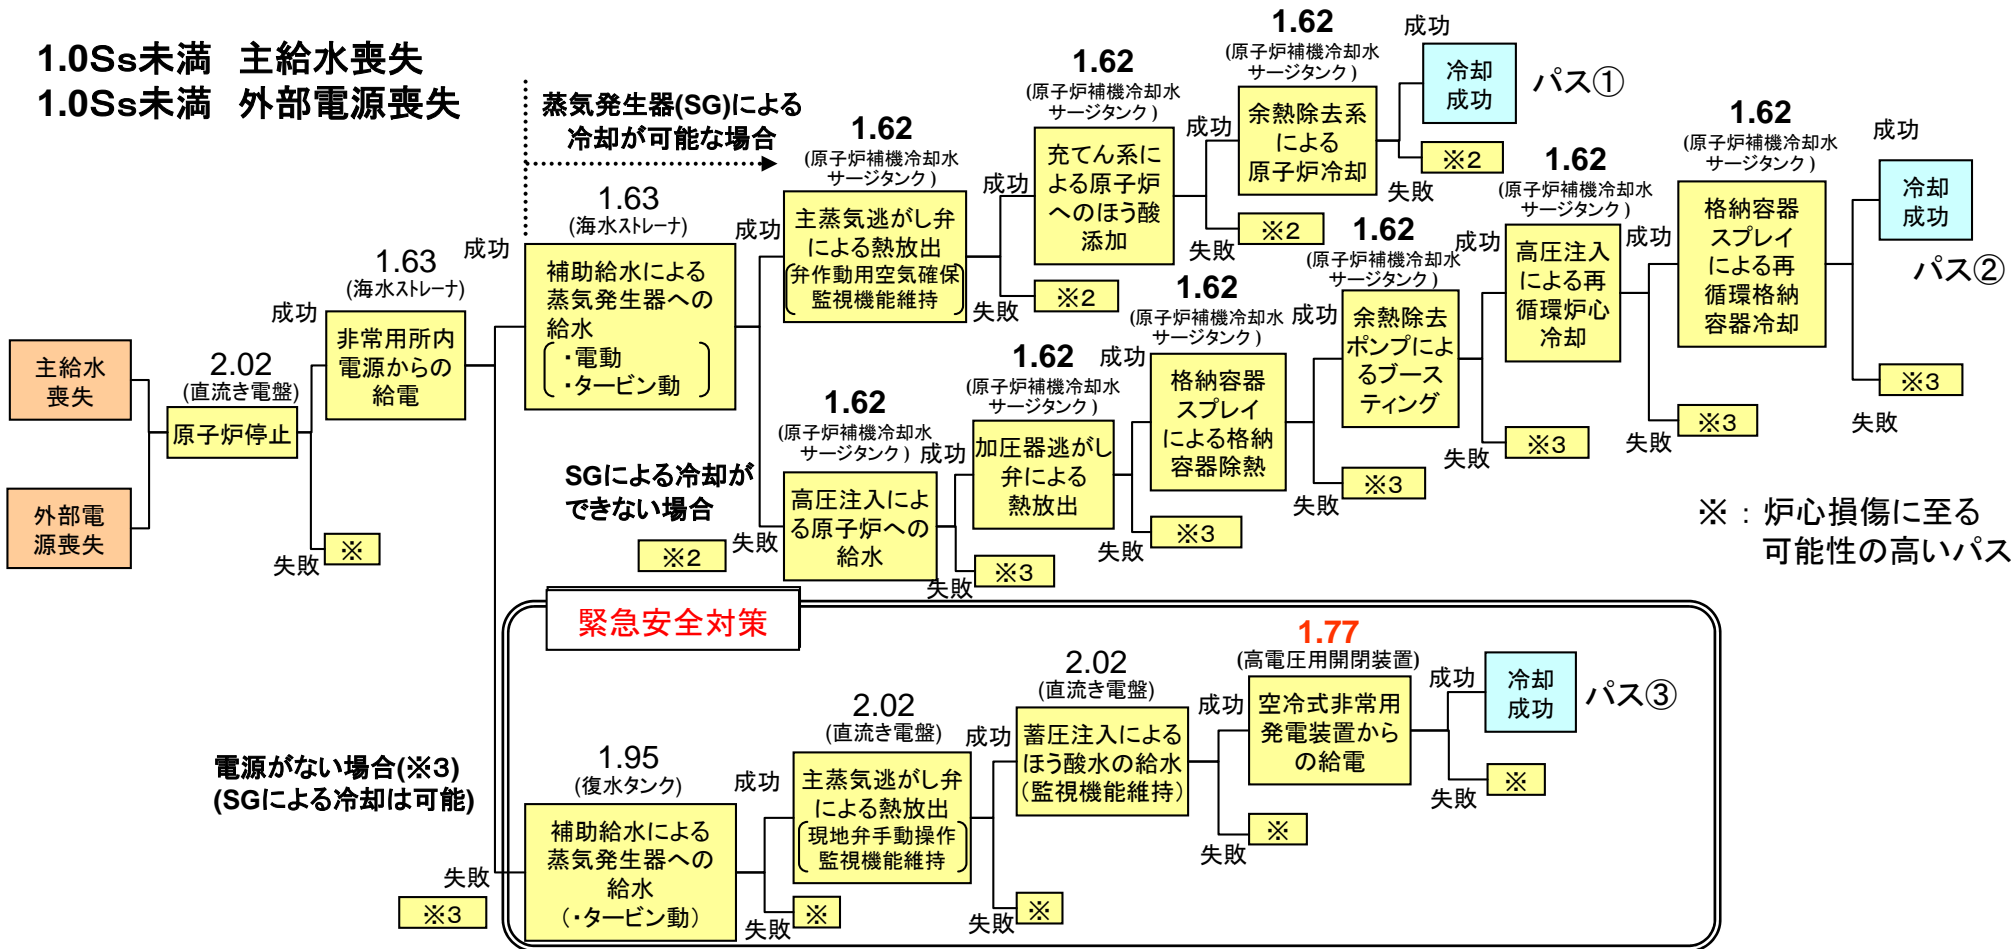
1.0Ss未満　主給水喪失
1.0Ss未満　外部電源喪失

主給水喪失

外部電源喪失

2.02
(直流き電盤)
原子炉停止

成功
1.63
(海水ストレーナ)
非常用所内電源からの給電

失敗
※

成功
1.63
(海水ストレーナ)
補助給水による蒸気発生器への給水
（・電動
・タービン動）

蒸気発生器(SG)による冷却が可能な場合

成功
1.62
(原子炉補機冷却水サージタンク)
主蒸気逃がし弁による熱放出
（弁作動用空気確保
監視機能維持）

失敗
※2

成功
1.62
(原子炉補機冷却水サージタンク)
充てん系による原子炉へのほう酸添加

失敗
※2

成功
1.62
(原子炉補機冷却水サージタンク)
余熱除去系による原子炉冷却

成功
冷却成功
パス①

失敗
※2

SGによる冷却ができない場合

※2
失敗
1.62
(原子炉補機冷却水サージタンク)
高圧注入による原子炉への給水

失敗
※3

成功
1.62
(原子炉補機冷却水サージタンク)
加圧器逃がし弁による熱放出

失敗
※3

成功
1.62
(原子炉補機冷却水サージタンク)
格納容器スプレイによる格納容器除熱

失敗
※3

成功
1.62
(原子炉補機冷却水サージタンク)
余熱除去ポンプによるブースティング

失敗
※3

成功
1.62
(原子炉補機冷却水サージタンク)
高圧注入による再循環炉心冷却

失敗
※3

成功
1.62
(原子炉補機冷却水サージタンク)
格納容器スプレイによる再循環格納容器冷却

成功
冷却成功
パス②

失敗
※3

※：炉心損傷に至る可能性の高いパス

緊急安全対策

電源がない場合(※3)
(SGによる冷却は可能)

失敗
※3

1.95
(復水タンク)
補助給水による蒸気発生器への給水
（・タービン動）

失敗
※

成功
2.02
(直流き電盤)
主蒸気逃がし弁による熱放出
（現地弁手動操作
監視機能維持）

失敗
※

成功
2.02
(直流き電盤)
蓄圧注入によるほう酸水の給水
（監視機能維持）

失敗
※

成功
1.77
(高電圧用開閉装置)
空冷式非常用発電装置からの給電

成功
冷却成功
パス③

失敗
※